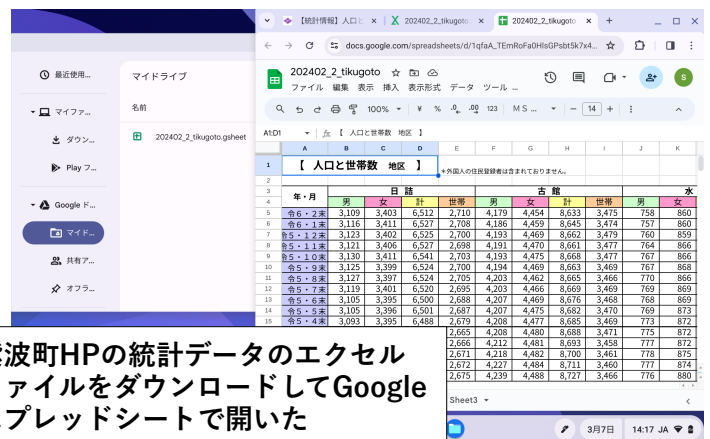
【統計情報】人口と

202402_2_tikugoto

202402_2_tikugoto

docs.google.com/spreadsheets/d/1qfaA_TEmRoFa0HlsGPsbt5k7x4...

最近使用...

マイドライブ

マイファ...

名前

ダウン...

202402_2_tikugoto.gsheet

Play フ...

Google ド...

マイド...

共有ア...

オフラ...

202402_2_tikugoto

ファイル 編集 表示 挿入 表示形式 データ ツール

100% ¥ % .0 .00 123 ＭＳ... 14

A1:D1 【 人口と世帯数 地区 】

| | A | B | C | D | E | F | G | H | I | J | K |
|---|---|---|---|---|---|---|---|---|---|---|---|
| 1 | 【 人口と世帯数 地区 】 | | | | ＊外国人の住民登録者は含まれておりません。 | | | | | | |
| 2 | | | | | | | | | | | |
| 3 | 年・月 | 日 詰 | | | | 古 館 | | | | 水 | |
| 4 | | 男 | 女 | 計 | 世帯 | 男 | 女 | 計 | 世帯 | 男 | 女 |
| 5 | 令６・２末 | 3,109 | 3,403 | 6,512 | 2,710 | 4,179 | 4,454 | 8,633 | 3,475 | 758 | 860 |
| 6 | 令６・１末 | 3,116 | 3,411 | 6,527 | 2,708 | 4,186 | 4,459 | 8,645 | 3,474 | 757 | 860 |
| 7 | 令５・１２末 | 3,123 | 3,402 | 6,525 | 2,700 | 4,193 | 4,469 | 8,662 | 3,479 | 760 | 859 |
| 8 | 令５・１１末 | 3,121 | 3,406 | 6,527 | 2,698 | 4,191 | 4,470 | 8,661 | 3,477 | 764 | 866 |
| 9 | 令５・１０末 | 3,130 | 3,411 | 6,541 | 2,703 | 4,193 | 4,475 | 8,668 | 3,477 | 767 | 866 |
| 10 | 令５・９末 | 3,125 | 3,399 | 6,524 | 2,700 | 4,194 | 4,469 | 8,663 | 3,469 | 767 | 868 |
| 11 | 令５・８末 | 3,127 | 3,397 | 6,524 | 2,705 | 4,203 | 4,462 | 8,665 | 3,466 | 770 | 866 |
| 12 | 令５・７末 | 3,119 | 3,401 | 6,520 | 2,695 | 4,203 | 4,466 | 8,669 | 3,469 | 769 | 869 |
| 13 | 令５・６末 | 3,105 | 3,395 | 6,500 | 2,688 | 4,207 | 4,469 | 8,676 | 3,468 | 768 | 869 |
| 14 | 令５・５末 | 3,105 | 3,396 | 6,501 | 2,687 | 4,207 | 4,475 | 8,682 | 3,470 | 769 | 873 |
| 15 | 令５・４末 | 3,093 | 3,395 | 6,488 | 2,679 | 4,208 | 4,477 | 8,685 | 3,469 | 773 | 872 |
| | | | | | 2,665 | 4,208 | 4,480 | 8,688 | 3,471 | 775 | 872 |
| | | | | | 2,660 | 4,212 | 4,481 | 8,693 | 3,458 | 777 | 872 |
| | | | | | 2,671 | 4,218 | 4,482 | 8,700 | 3,461 | 778 | 875 |
| | | | | | 2,672 | 4,227 | 4,484 | 8,711 | 3,460 | 777 | 874 |
| | | | | | 2,675 | 4,239 | 4,488 | 8,727 | 3,466 | 776 | 880 |

Sheet3

3月7日 14:17 JA

紫波町HPの統計データのエクセルファイルをダウンロードしてGoogleスプレッドシートで開いた